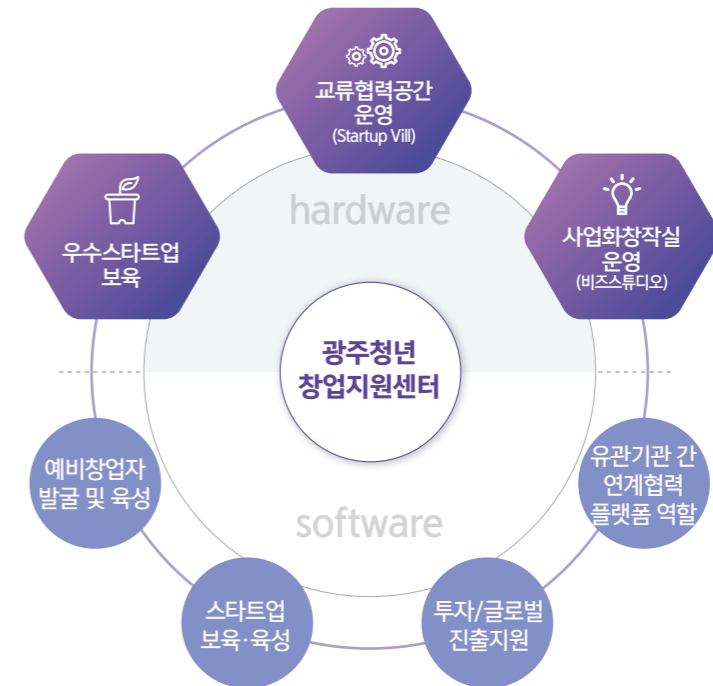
교류협력공간
운영
(Startup Vill)

우수스타트업
보육

사업화창작실
운영
(비즈스튜디오)

hardware

광주청년
창업지원센터

예비창업자
발굴 및 육성

유관기관 간
연계협력
플랫폼 역할

software

스타트업
보육·육성

투자/글로벌
진출지원